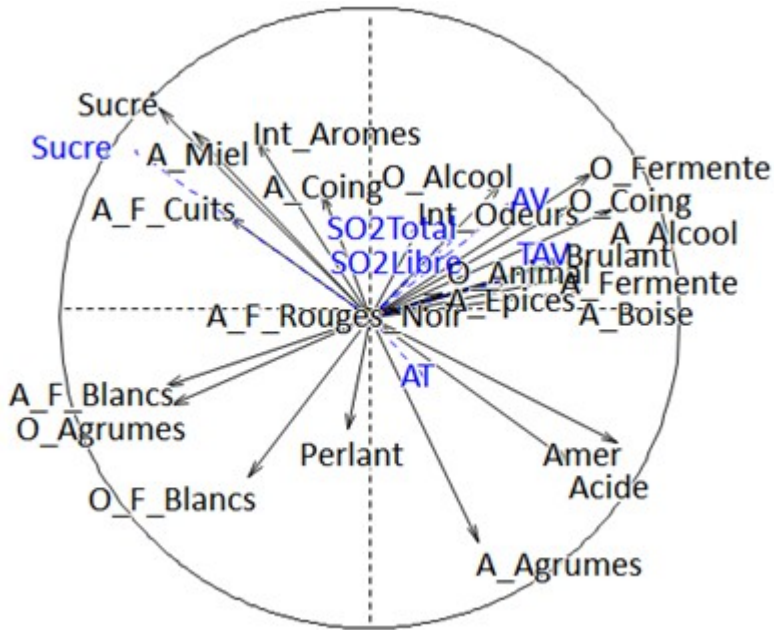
Sucre
Sucre
A_Miel
Int_Aromes
A_Coing
O_Alcool
O_Fermente
A_F_Cuits
AV
Int_Odeurs
O_Coing
SO2Total
A_Alcool
TAV
Brulant
SO2Libre
O_Animal
A_Fermente
A_Epices
A_F_Rouges
Noir
A_Boise
AT
A_F_Blancs
O_Agrumes
Perlant
Amer
Acide
O_F_Blancs
A_Agrumes